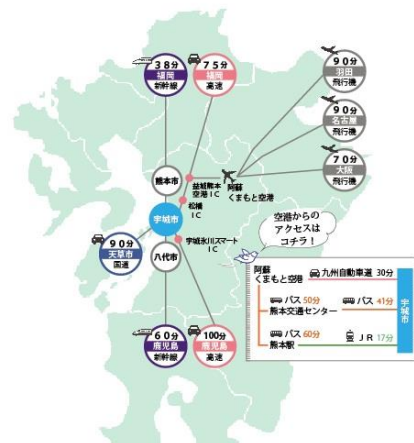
38分
福岡
新幹線

75分
福岡
高速

90分
羽田
飛行機

90分
名古屋
飛行機

70分
大阪
飛行機

熊本市

益城熊本空港IC

阿蘇くまもと空港

松橋IC

宇城市

宇城氷川スマートIC

90分
天草市
国道

八代市

空港からのアクセスはコチラ!

60分
鹿児島
新幹線

100分
鹿児島
高速

阿蘇くまもと空港

九州自動車道 30分

バス 50分

バス 41分

熊本交通センター

バス 60分

熊本駅

JR 17分

宇城市